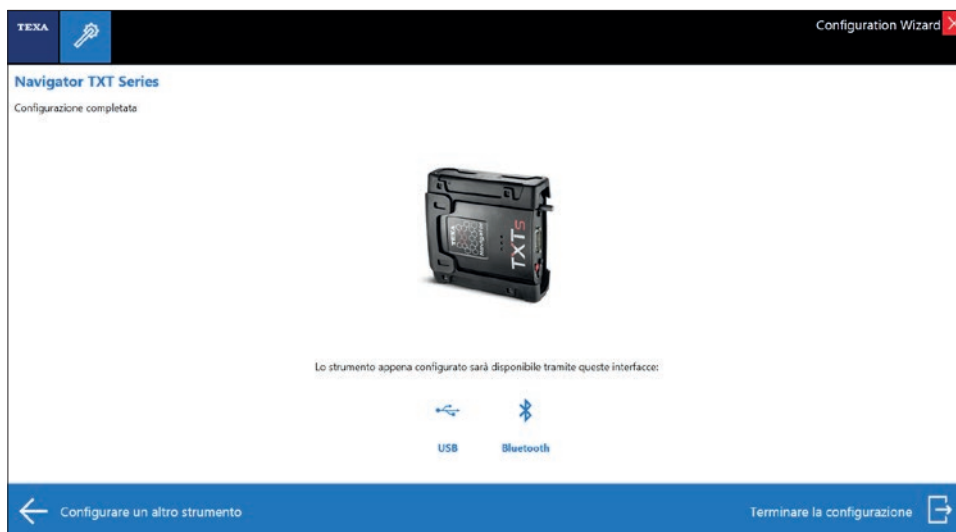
TEXA

Configuration Wizard

Navigator TXT Series

Configurazione completata

TXTs

Lo strumento appena configurato sarà disponibile tramite queste interfacce:

USB

Bluetooth

Configurare un altro strumento

Terminare la configurazione